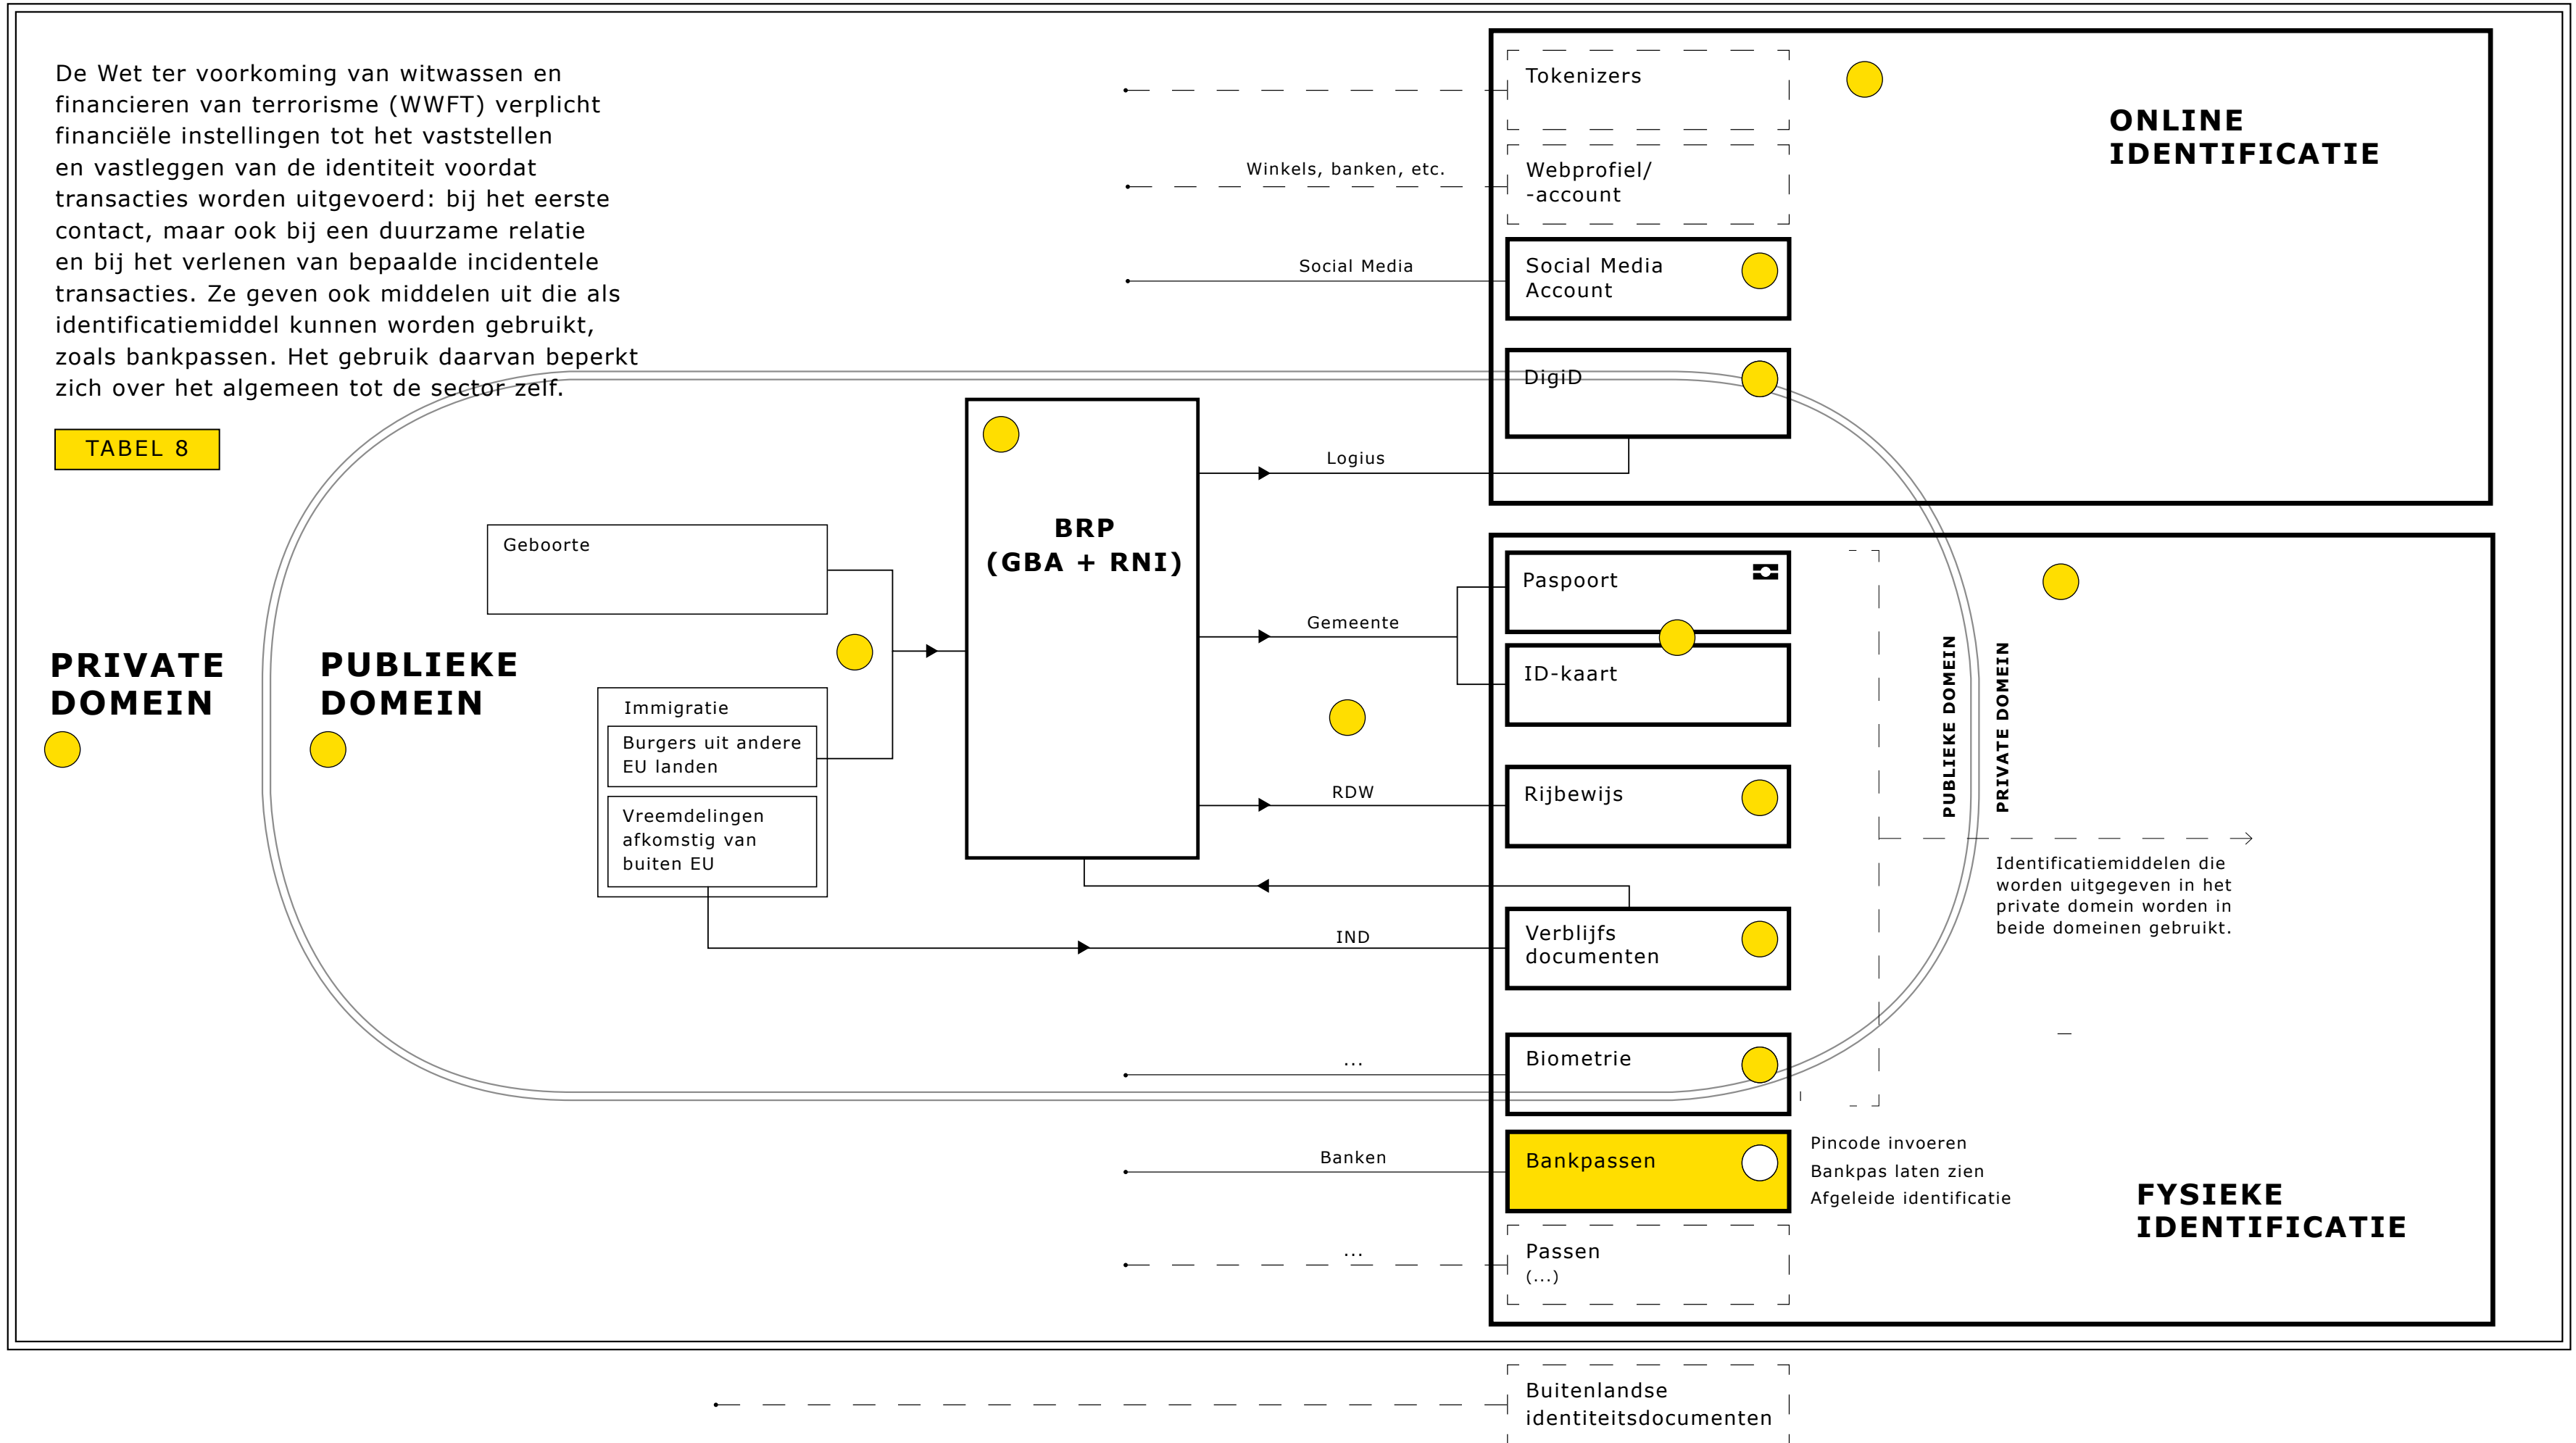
De Wet ter voorkoming van witwassen en financieren van terrorisme (WWFT) verplicht financiële instellingen tot het vaststellen en vastleggen van de identiteit voordat transacties worden uitgevoerd: bij het eerste contact, maar ook bij een duurzame relatie en bij het verlenen van bepaalde incidentele transacties. Ze geven ook middelen uit die als identificatiemiddel kunnen worden gebruikt, zoals bankpassen. Het gebruik daarvan beperkt zich over het algemeen tot de sector zelf.

TABEL 8

Tokenizers

ONLINE IDENTIFICATIE

Winkels, banken, etc.

Webprofiel/ -account

Social Media

Social Media Account

DigiD

BRP (GBA + RNI)

Logius

Geboorte

PRIVATE DOMEIN

PUBLIEKE DOMEIN

Paspoort

Gemeente

ID-kaart

PUBLIEKE DOMEIN

PRIVATE DOMEIN

Immigratie

Burgers uit andere EU landen

Vreemdelingen afkomstig van buiten EU

RDW

Rijbewijs

Identificatiemiddelen die worden uitgegeven in het private domein worden in beide domeinen gebruikt.

IND

Verblijfs documenten

...

Biometrie

Banken

Bankpassen

Pincode invoeren
Bankpas laten zien
Afgeleide identificatie

FYSIEKE IDENTIFICATIE

...

Passen (...)

Buitenlandse identiteitsdocumenten